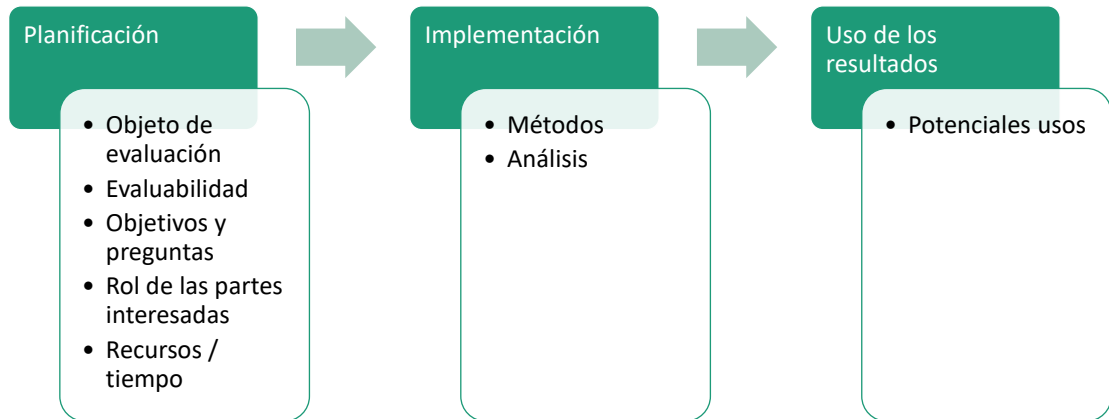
Planificación

- Objeto de evaluación
- Evaluabilidad
- Objetivos y preguntas
- Rol de las partes interesadas
- Recursos / tiempo

Implementación

- Métodos
- Análisis

Uso de los resultados

- Potenciales usos